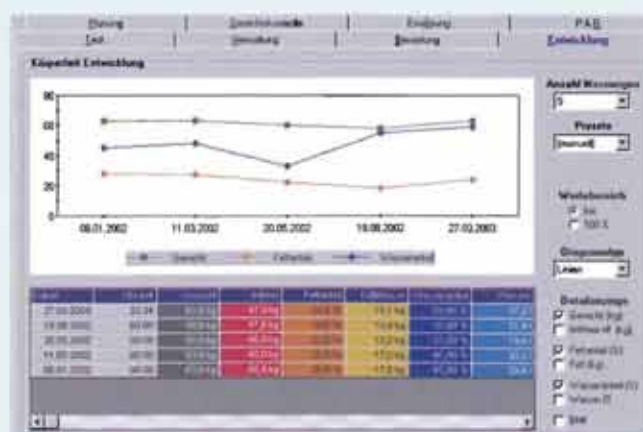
Planung | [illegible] | Ernährung | FAQ
Test | Verwaltung | Bewertung | Entwicklung

Körperfett Entwicklung

80
60
40
20
0

08.01.2002 | 11.03.2002 | 20.05.2002 | 19.08.2002 | 27.03.2003

Gewicht | Fettanteil | Wasseranteil

Anzahl Messungen
5

Presets
[manuell]

Wertebereich
Ist
100 %

Diagrammtyp
Linien

Datenanzeige
Gewicht (kg)
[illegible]
Fettanteil (%)
Fett (kg)
Wasseranteil (%)
Wasser (l)
BMI

| Datum | Gewicht | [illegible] | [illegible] | Fettanteil | Fettmasse | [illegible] | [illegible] |
|---|---|---|---|---|---|---|---|
| 27.03.2003 | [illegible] | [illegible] | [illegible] | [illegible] | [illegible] | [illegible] | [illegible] |
| 19.08.2002 | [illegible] | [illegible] | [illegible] | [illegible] | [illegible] | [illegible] | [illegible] |
| 20.05.2002 | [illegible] | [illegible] | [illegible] | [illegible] | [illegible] | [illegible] | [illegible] |
| 11.03.2002 | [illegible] | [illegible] | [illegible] | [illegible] | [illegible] | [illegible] | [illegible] |
| 08.01.2002 | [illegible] | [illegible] | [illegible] | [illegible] | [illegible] | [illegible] | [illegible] |